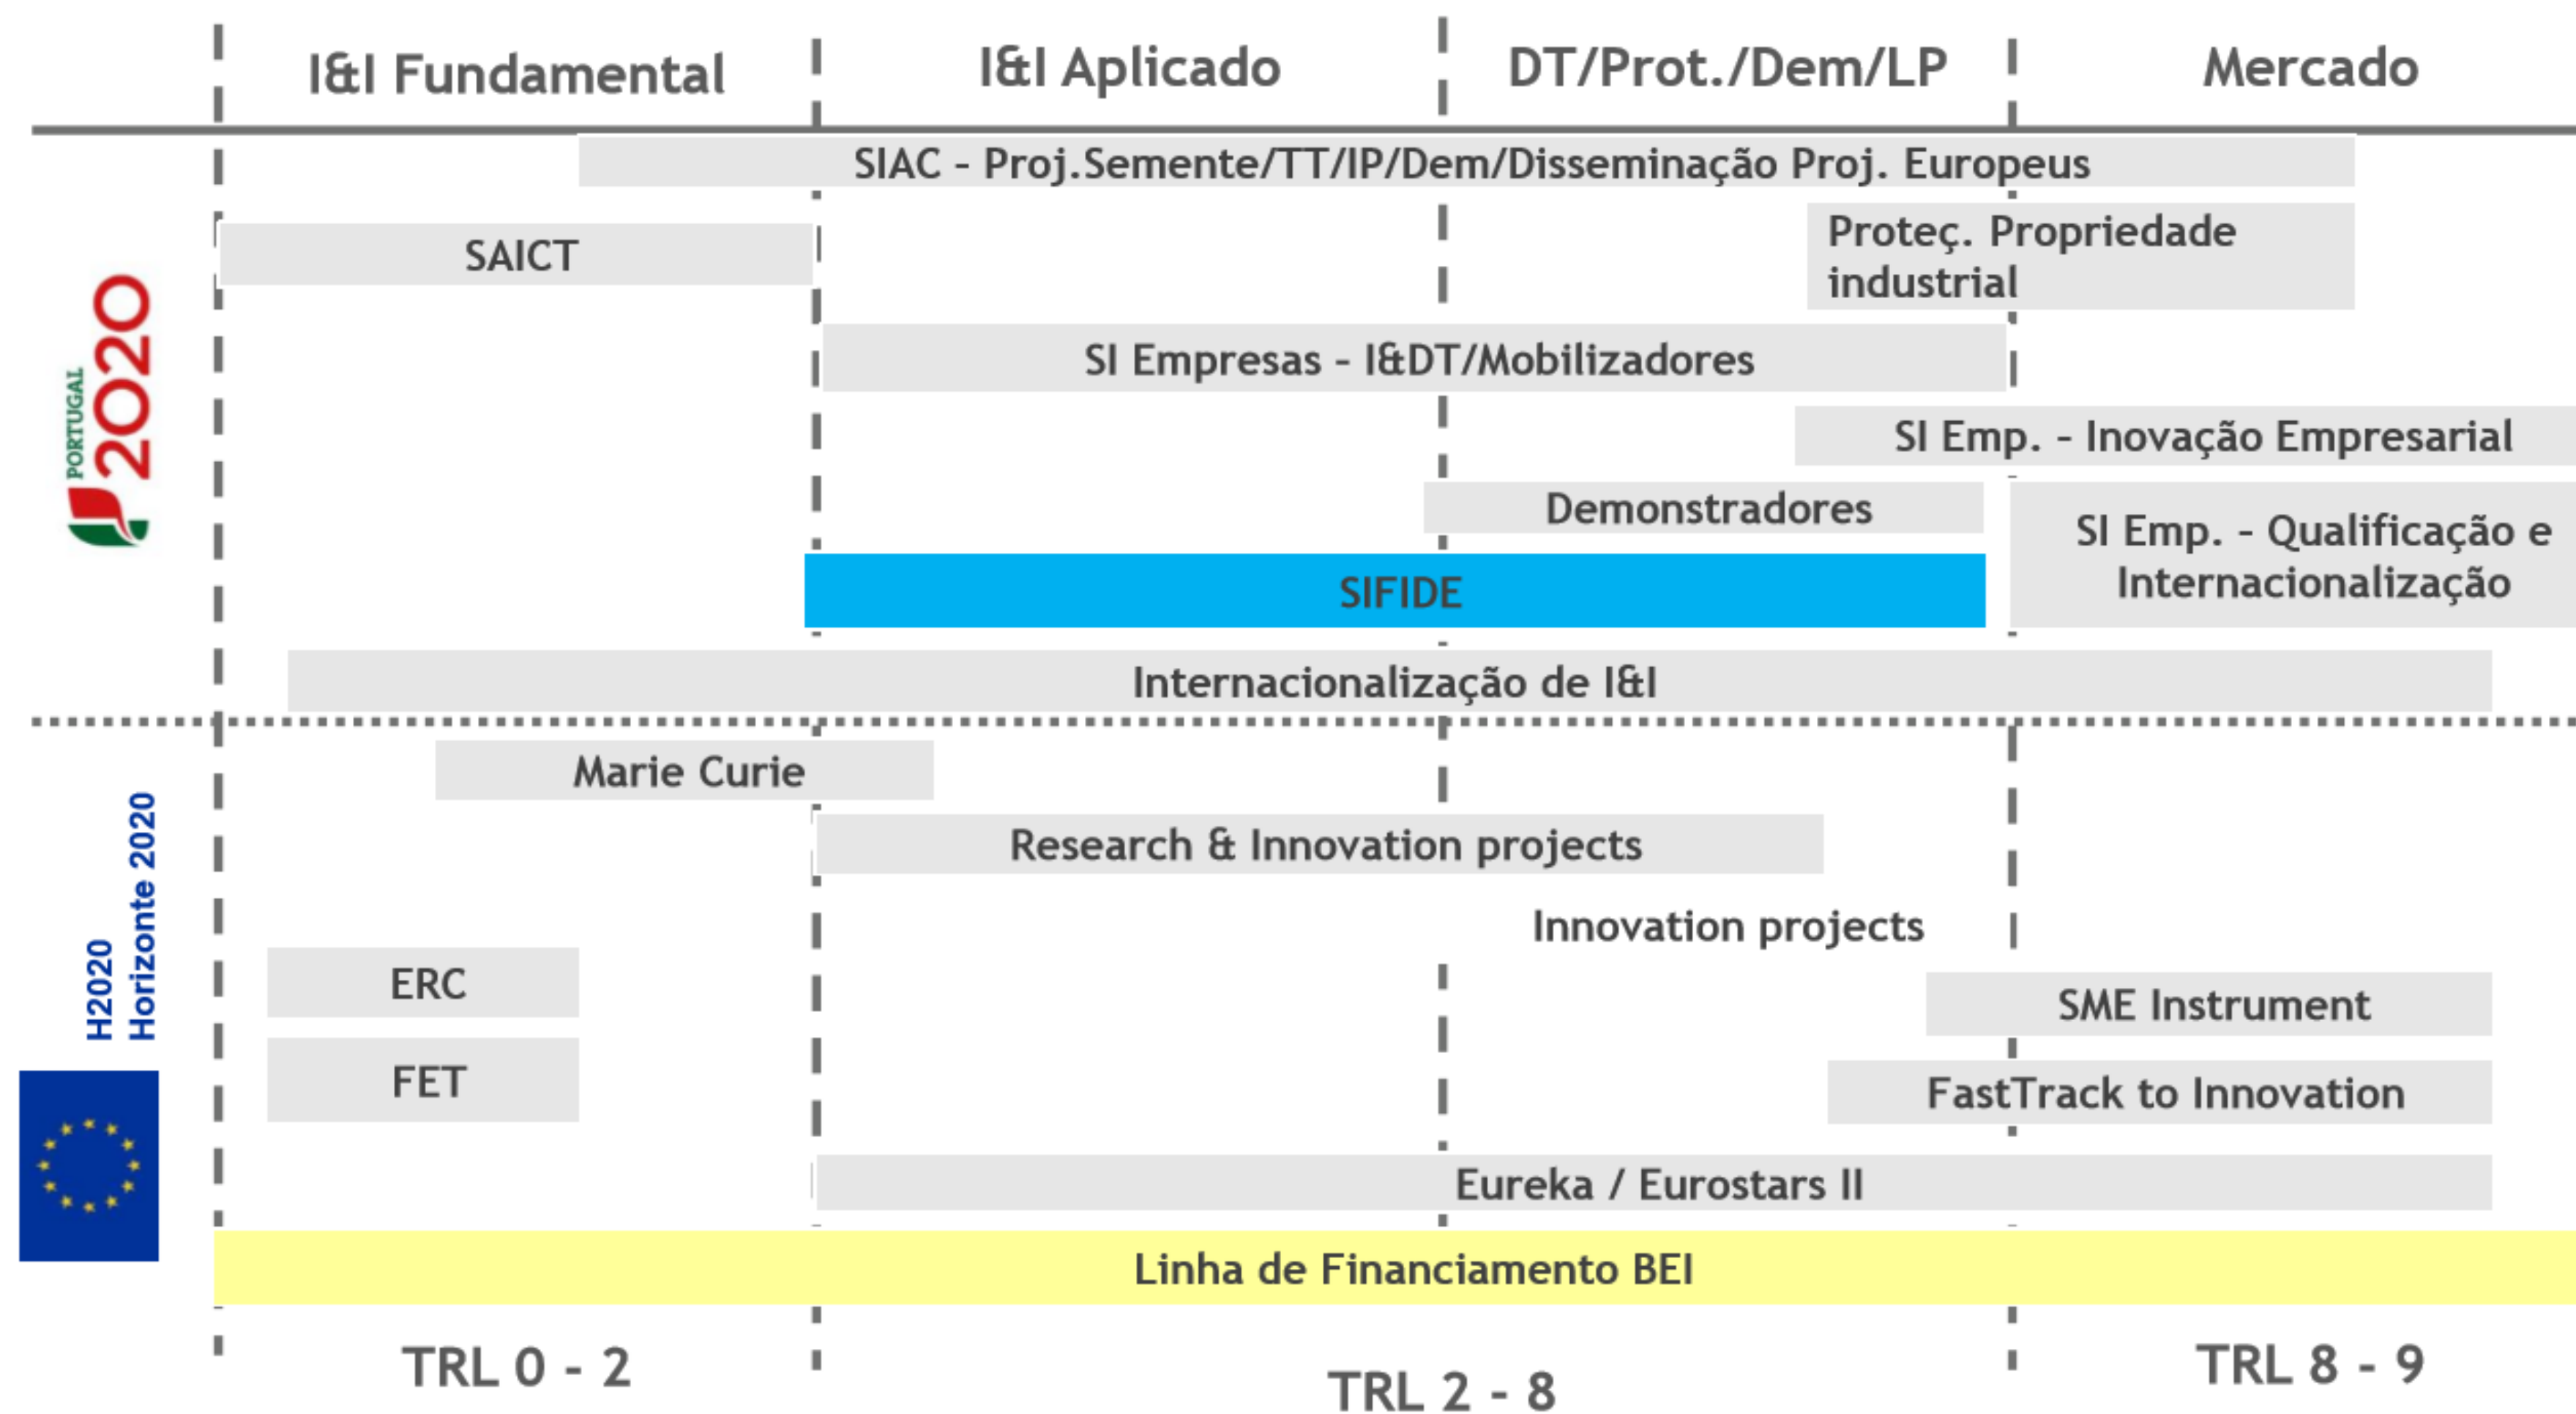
I&I Fundamental
I&I Aplicado
DT/Prot./Dem/LP
Mercado

SIAC - Proj.Semente/TT/IP/Dem/Disseminação Proj. Europeus

SAICT

Proteç. Propriedade industrial

PORTUGAL 2020

SI Empresas - I&DT/Mobilizadores

SI Emp. - Inovação Empresarial

Demonstradores

SI Emp. - Qualificação e Internacionalização

SIFIDE

Internacionalização de I&I

Marie Curie

H2020 Horizonte 2020

Research & Innovation projects

Innovation projects

ERC

SME Instrument

FET

FastTrack to Innovation

Eureka / Eurostars II

Linha de Financiamento BEI

TRL 0 - 2
TRL 2 - 8
TRL 8 - 9